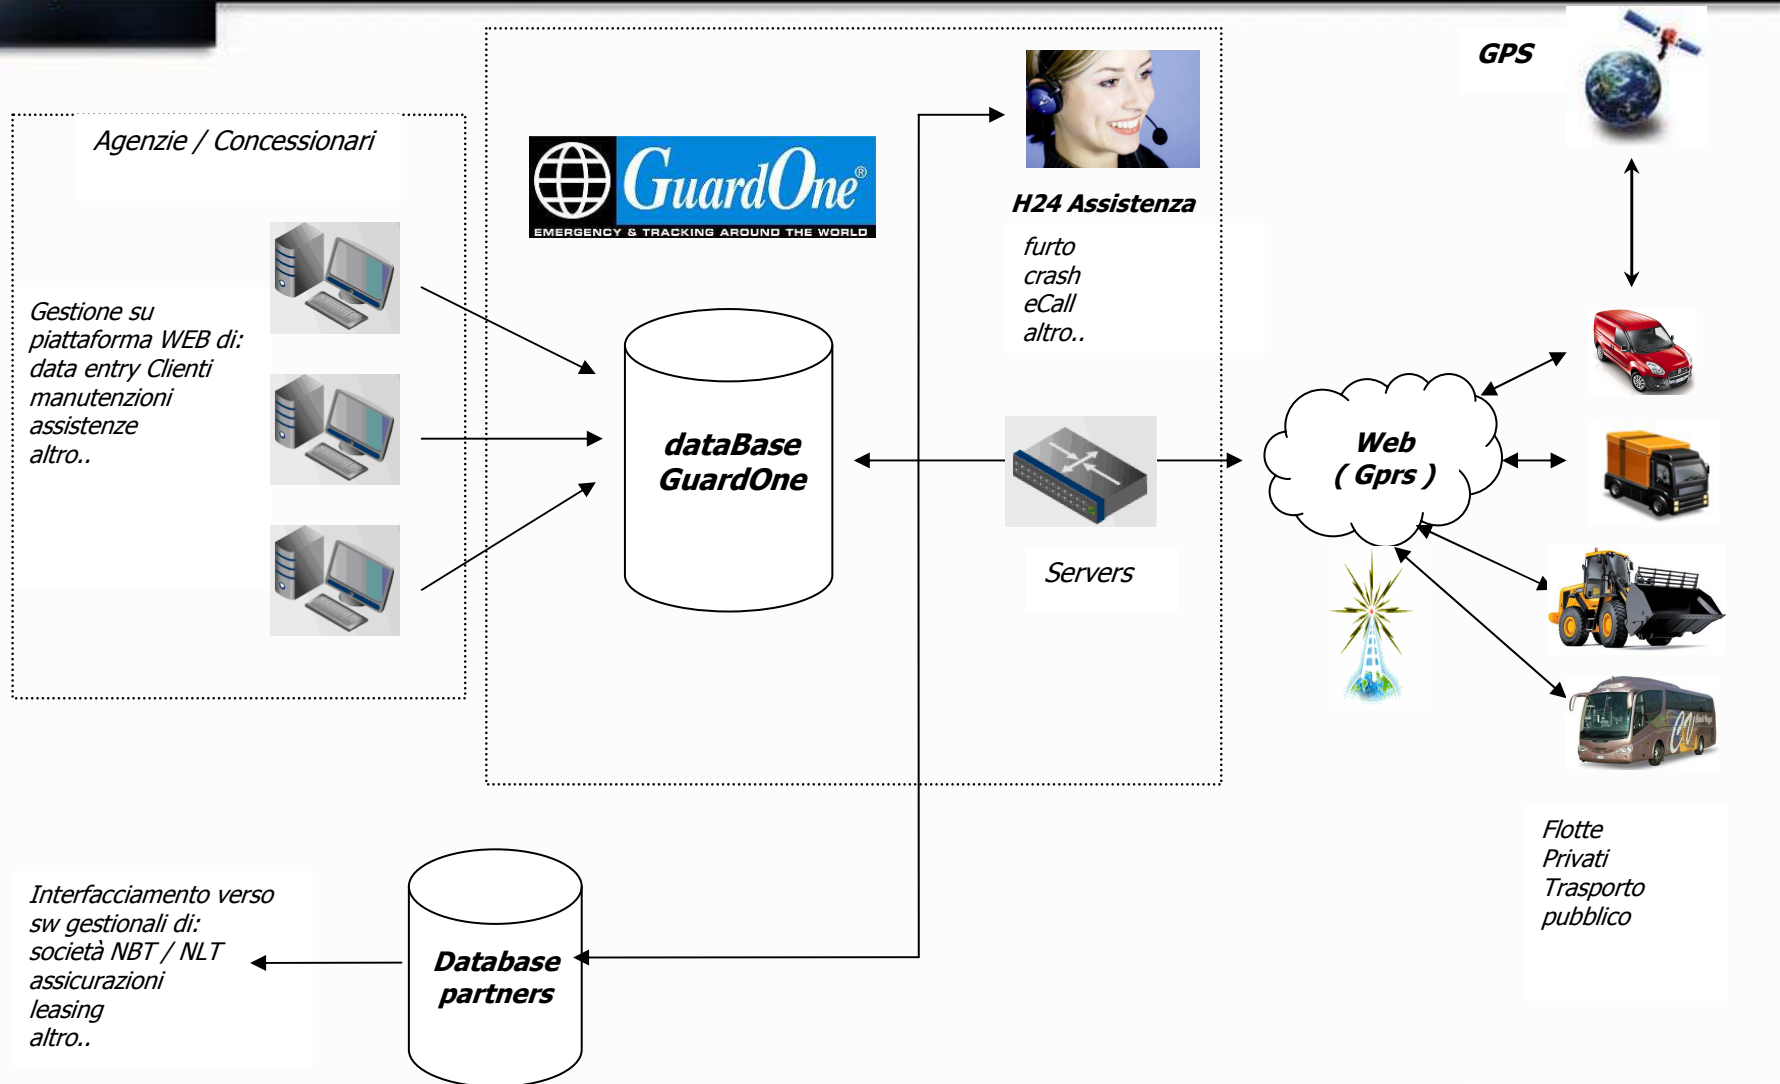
Agenzie / Concessionari

Gestione su piattaforma WEB di:
data entry Clienti
manutenzioni
assistenze
altro..

GuardOne®
EMERGENCY & TRACKING AROUND THE WORLD

dataBase GuardOne

H24 Assistenza

furto
crash
eCall
altro..

Servers

GPS

Web ( Gprs )

Flotte
Privati
Trasporto pubblico

Interfacciamento verso sw gestionali di:
società NBT / NLT
assicurazioni
leasing
altro..

Database partners